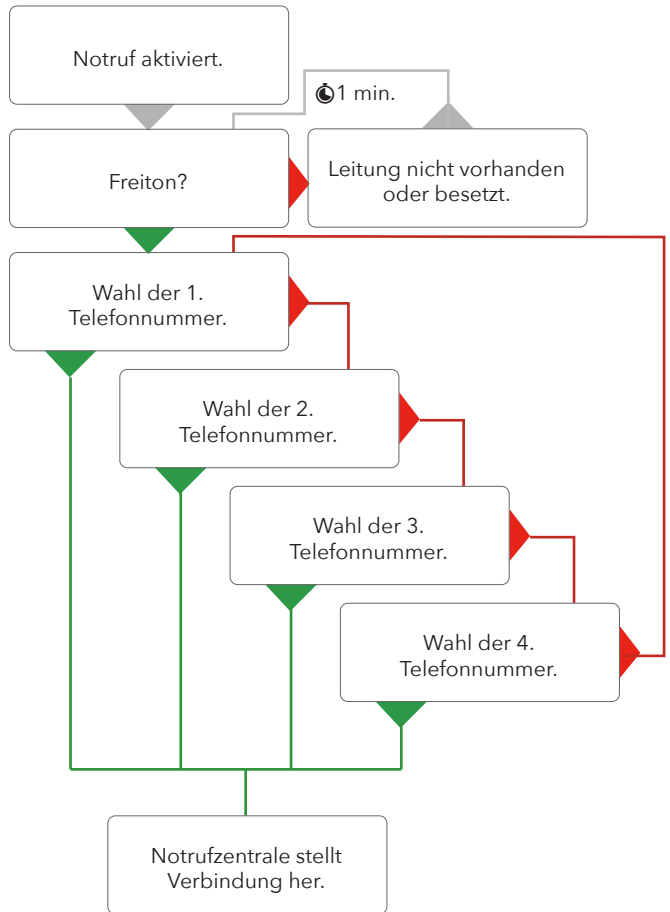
Notruf aktiviert.

1 min.

Freiton?

Leitung nicht vorhanden oder besetzt.

Wahl der 1. Telefonnummer.

Wahl der 2. Telefonnummer.

Wahl der 3. Telefonnummer.

Wahl der 4. Telefonnummer.

Notrufzentrale stellt Verbindung her.